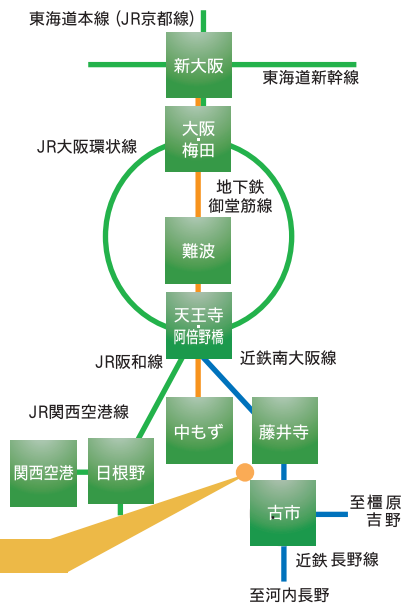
東海道本線（JR京都線）

新大阪

東海道新幹線

大阪
梅田

JR大阪環状線

地下鉄
御堂筋線

難波

天王寺
阿倍野橋

JR阪和線

近鉄南大阪線

JR関西空港線

中もず

藤井寺

関西空港

日根野

古市

至橿原
吉野

近鉄 長野線

至河内長野